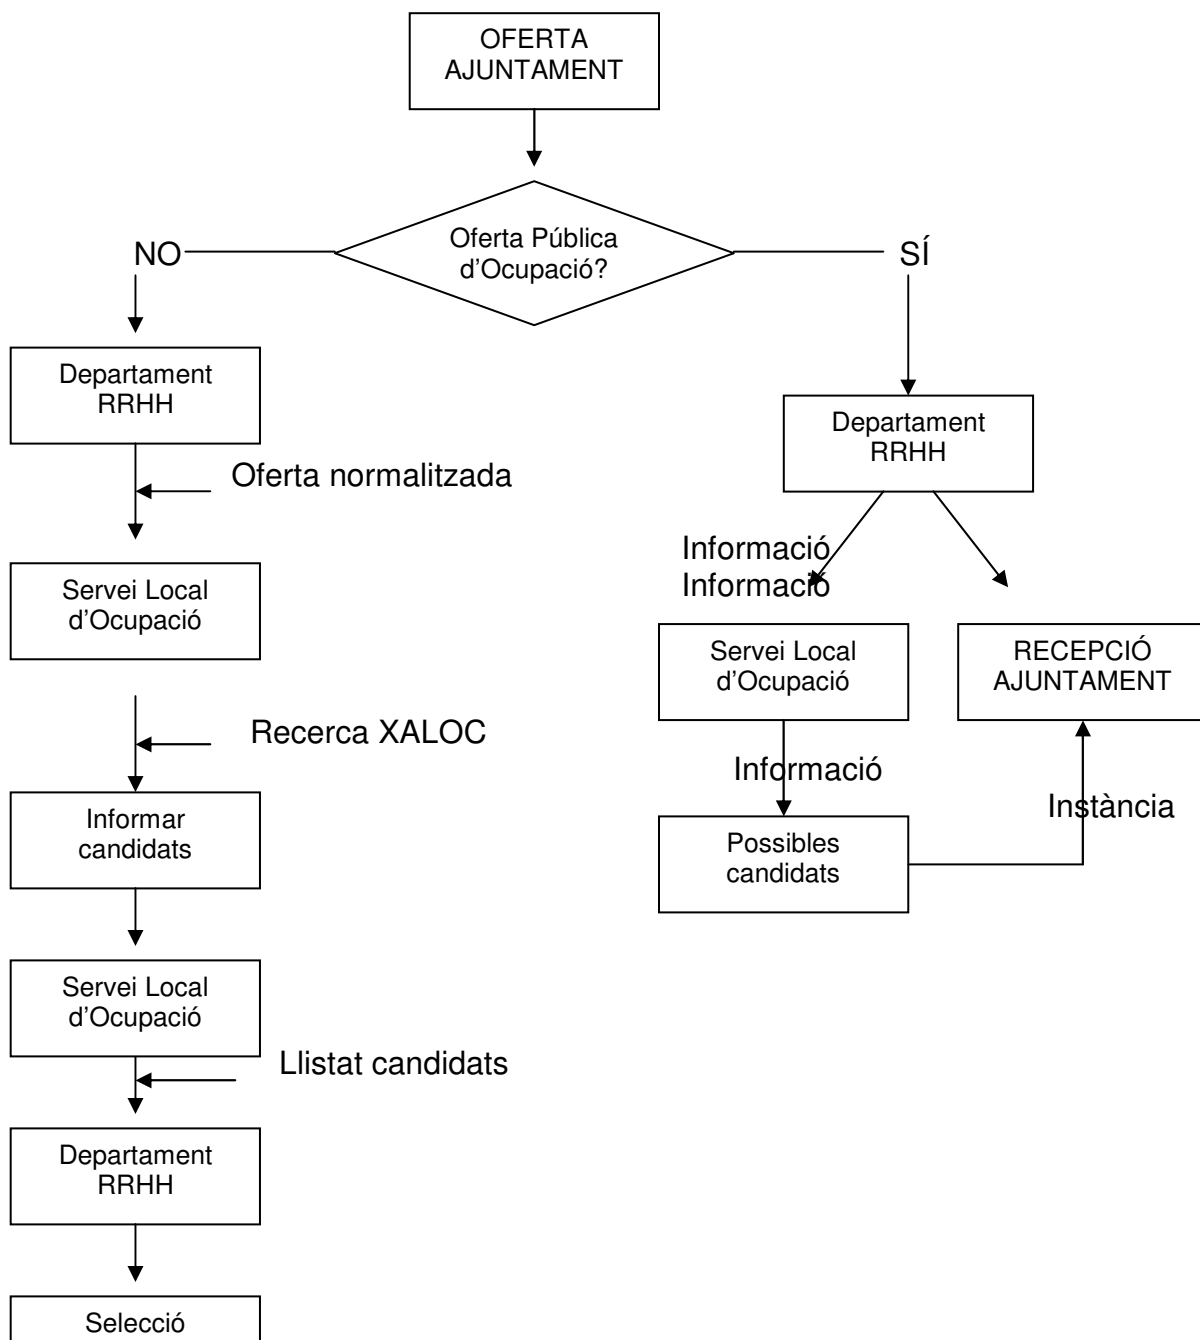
OFERTA AJUNTAMENT

Oferta Pública d'Ocupació?

NO

SÍ

Departament RRHH

Oferta normalitzada

Servei Local d'Ocupació

Recerca XALOC

Informar candidats

Servei Local d'Ocupació

Llistat candidats

Departament RRHH

Selecció

Departament RRHH

Informació

Informació

Servei Local d'Ocupació

RECEPCIÓ AJUNTAMENT

Informació

Instància

Possibles candidats